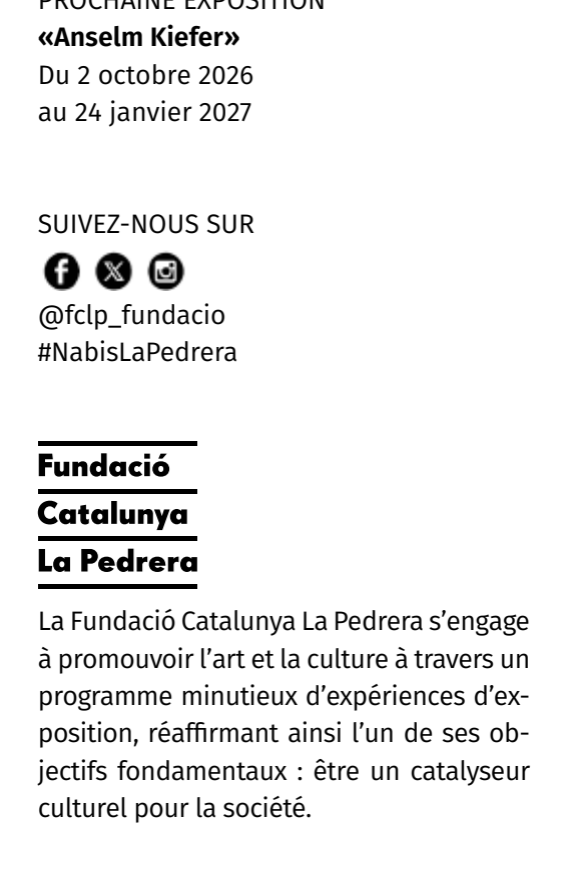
PROCHAINE EXPOSITION
**«Anselm Kiefer»**
Du 2 octobre 2026
au 24 janvier 2027

SUIVEZ-NOUS SUR
@fclp_fundacio
#NabisLaPedrera

Fundació
Catalunya
La Pedrera

La Fundació Catalunya La Pedrera s'engage à promouvoir l'art et la culture à travers un programme minutieux d'expériences d'exposition, réaffirmant ainsi l'un de ses objectifs fondamentaux : être un catalyseur culturel pour la société.